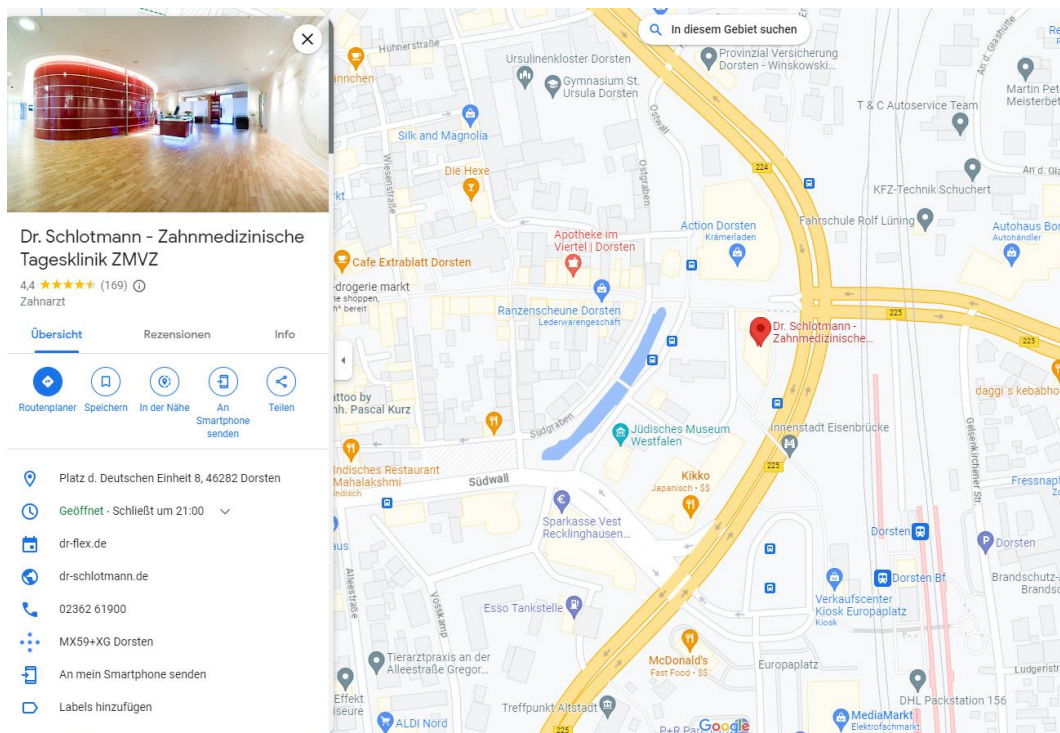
Dr. Schlotmann - Zahnmedizinische Tagesklinik ZMVZ
4,4 ★★★★★ (169) ⓘ
Zahnarzt

Übersicht
Rezensionen
Info

Routenplaner
Speichern
In der Nähe
An Smartphone senden
Teilen

Platz d. Deutschen Einheit 8, 46282 Dorsten
Geöffnet · Schließt um 21:00
dr-flex.de
dr-schlotmann.de
02362 61900
MX59+XG Dorsten
An mein Smartphone senden
Labels hinzufügen

In diesem Gebiet suchen
Hühnerstraße
annchen
Ursulinenkloster Dorsten
Gymnasium St. Ursula Dorsten
Provinzial Versicherung Dorsten - Winskowski...
Martin Pet Meisterbet
T & C Autoservice Team
Silk and Magnolia
Wiesenstraße
Ostwall
Ostgraben
An d. Glashütte
Die Hexe
224
KFZ-Technik Schuchert
An d. Glas
Fahrschule Rolf Lüning
Autohaus Bor Autohändler
Action Dorsten Krämerladen
Apotheke im Viertel | Dorsten
Cafe Extrablatt Dorsten
-drogerie markt
e shoppen, h* bereit
Ranzenscheune Dorsten Lederwarengeschäft
Dr. Schlotmann - Zahnmedizinische...
225
225
daggi's kebabho
attoo by nh. Pascal Kurz
Südgraben
Jüdisches Museum Westfalen
Innenstadt Eisenbrücke
Indisches Restaurant Mahalakshmi Indisch
Südwall
Kikko Japanisch · $$
225
Gelsenkirchener Str.
Fressnapf
Sparkasse Vest Recklinghausen...
Dorsten
Dorsten
Dorsten Bf
Brandschutz- Brandsc
Alleestraße
Vosskamp
Esso Tankstelle
Verkaufscenter Kiosk Europaplatz Kiosk
Tierarztpraxis an der Alleestraße Gregor...
McDonald's Fast Food · $$
Europaplatz
Ludgeristr
Effekt iseure
DHL Packstation 156
ALDI Nord
Treffpunkt Altstadt
MediaMarkt Elektrofachmarkt
Google